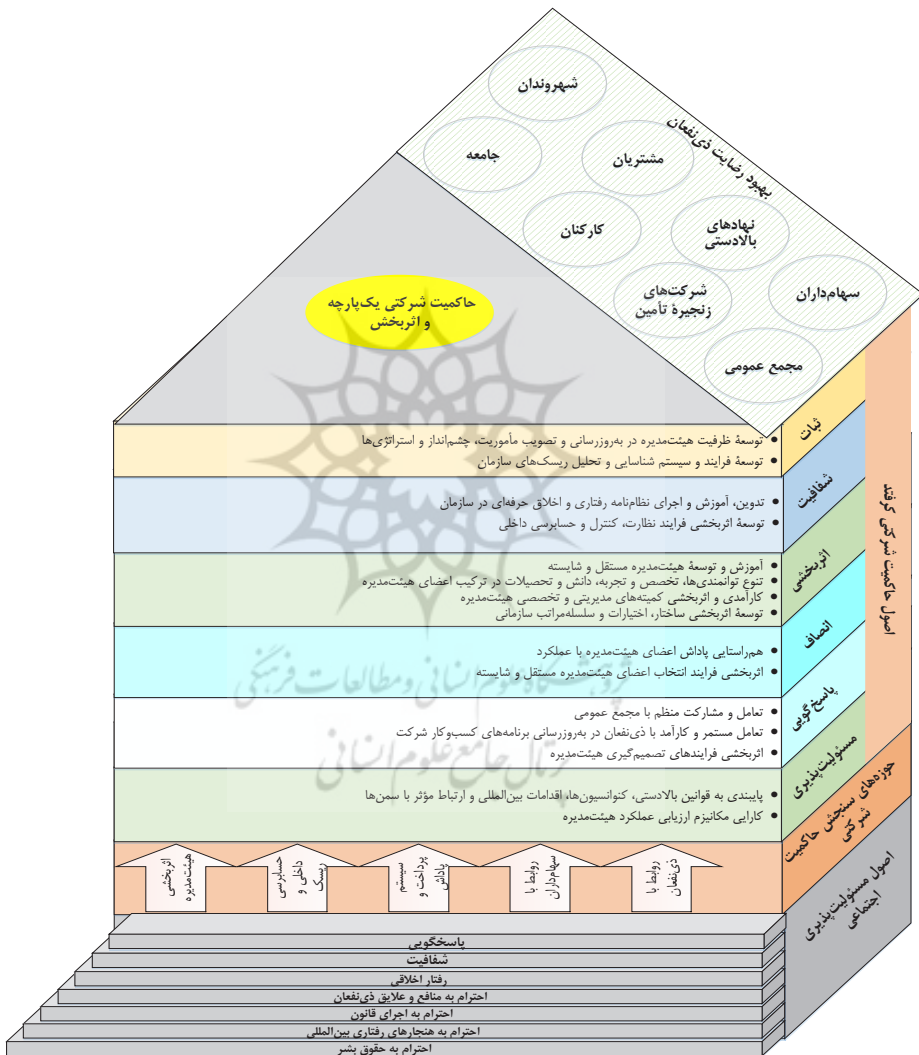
بهبود رضایت ذی‌نفعان

شهروندان

جامعه

مشتریان

کارکنان

نهادهای بالادستی

شرکت‌های زنجیرهٔ تأمین

سهامداران

مجمع عمومی

حاکمیت شرکتی یکپارچه و اثربخش

ثبات

• توسعهٔ ظرفیت هیئت‌مدیره در به‌روزرسانی و تصویب مأموریت، چشم‌انداز و استراتژی‌ها
• توسعهٔ فرایند و سیستم شناسایی و تحلیل ریسک‌های سازمان

شفافیت

• تدوین، آموزش و اجرای نظام‌نامه رفتاری و اخلاق حرفه‌ای در سازمان
• توسعهٔ اثربخشی فرایند نظارت، کنترل و حسابرسی داخلی

اثربخشی

• آموزش و توسعهٔ هیئت‌مدیره مستقل و شایسته
• تنوع توانمندی‌ها، تخصص و تجربه، دانش و تحصیلات در ترکیب اعضای هیئت‌مدیره
• کارآمدی و اثربخشی کمیته‌های مدیریتی و تخصصی هیئت‌مدیره
• توسعهٔ اثربخشی ساختار، اختیارات و سلسله‌مراتب سازمانی

انصاف

• هم‌راستایی پاداش اعضای هیئت‌مدیره با عملکرد
• اثربخشی فرایند انتخاب اعضای هیئت‌مدیره مستقل و شایسته

پاسخ‌گویی

• تعامل و مشارکت منظم با مجمع عمومی
• تعامل مستمر و کارآمد با ذی‌نفعان در به‌روزرسانی برنامه‌های کسب‌وکار شرکت
• اثربخشی فرایندهای تصمیم‌گیری هیئت‌مدیره

مسئولیت‌پذیری

• پایبندی به قوانین بالادستی، کنوانسیون‌ها، اقدامات بین‌المللی و ارتباط مؤثر با سمن‌ها
• کارایی مکانیزم ارزیابی عملکرد هیئت‌مدیره

اصول حاکمیت شرکتی کرفند

حوزه‌های سنجش حاکمیت شرکتی

اثربخشی هیئت‌مدیره

حسابرسی داخلی و ریسک

سیستم پرداخت و پاداش

روابط با سهامداران

روابط با ذی‌نفعان

اصول مسئولیت‌پذیری اجتماعی

پاسخگویی
شفافیت
رفتار اخلاقی
احترام به منافع و علایق ذی‌نفعان
احترام به اجرای قانون
احترام به هنجارهای رفتاری بین‌المللی
احترام به حقوق بشر